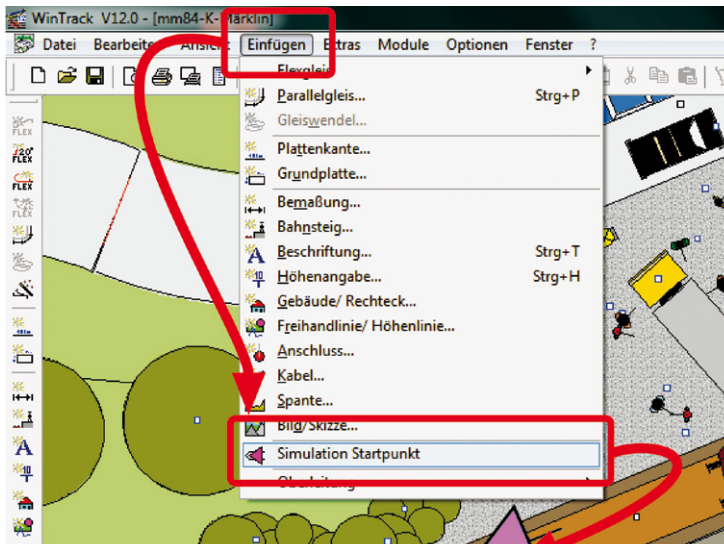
WinTrack V12.0 - [mm84-K-Märklin]

Datei Bearbeiten Ansicht Einfügen Extras Module Optionen Fenster ?

Flexgleis

Parallelgleis... Strg+P

Gleiswendel...

Plattenkante...

Grundplatte...

Bemaßung...

Bahnsteig...

Beschriftung... Strg+T

Höhenangabe... Strg+H

Gebäude/ Rechteck...

Freihandlinie/ Höhenlinie...

Anschluss...

Kabel...

Spante...

Bild/Skizze...

Simulation Startpunkt

Oberleitung

FLEX
20°
FLEX
FLEX
FLEX
A